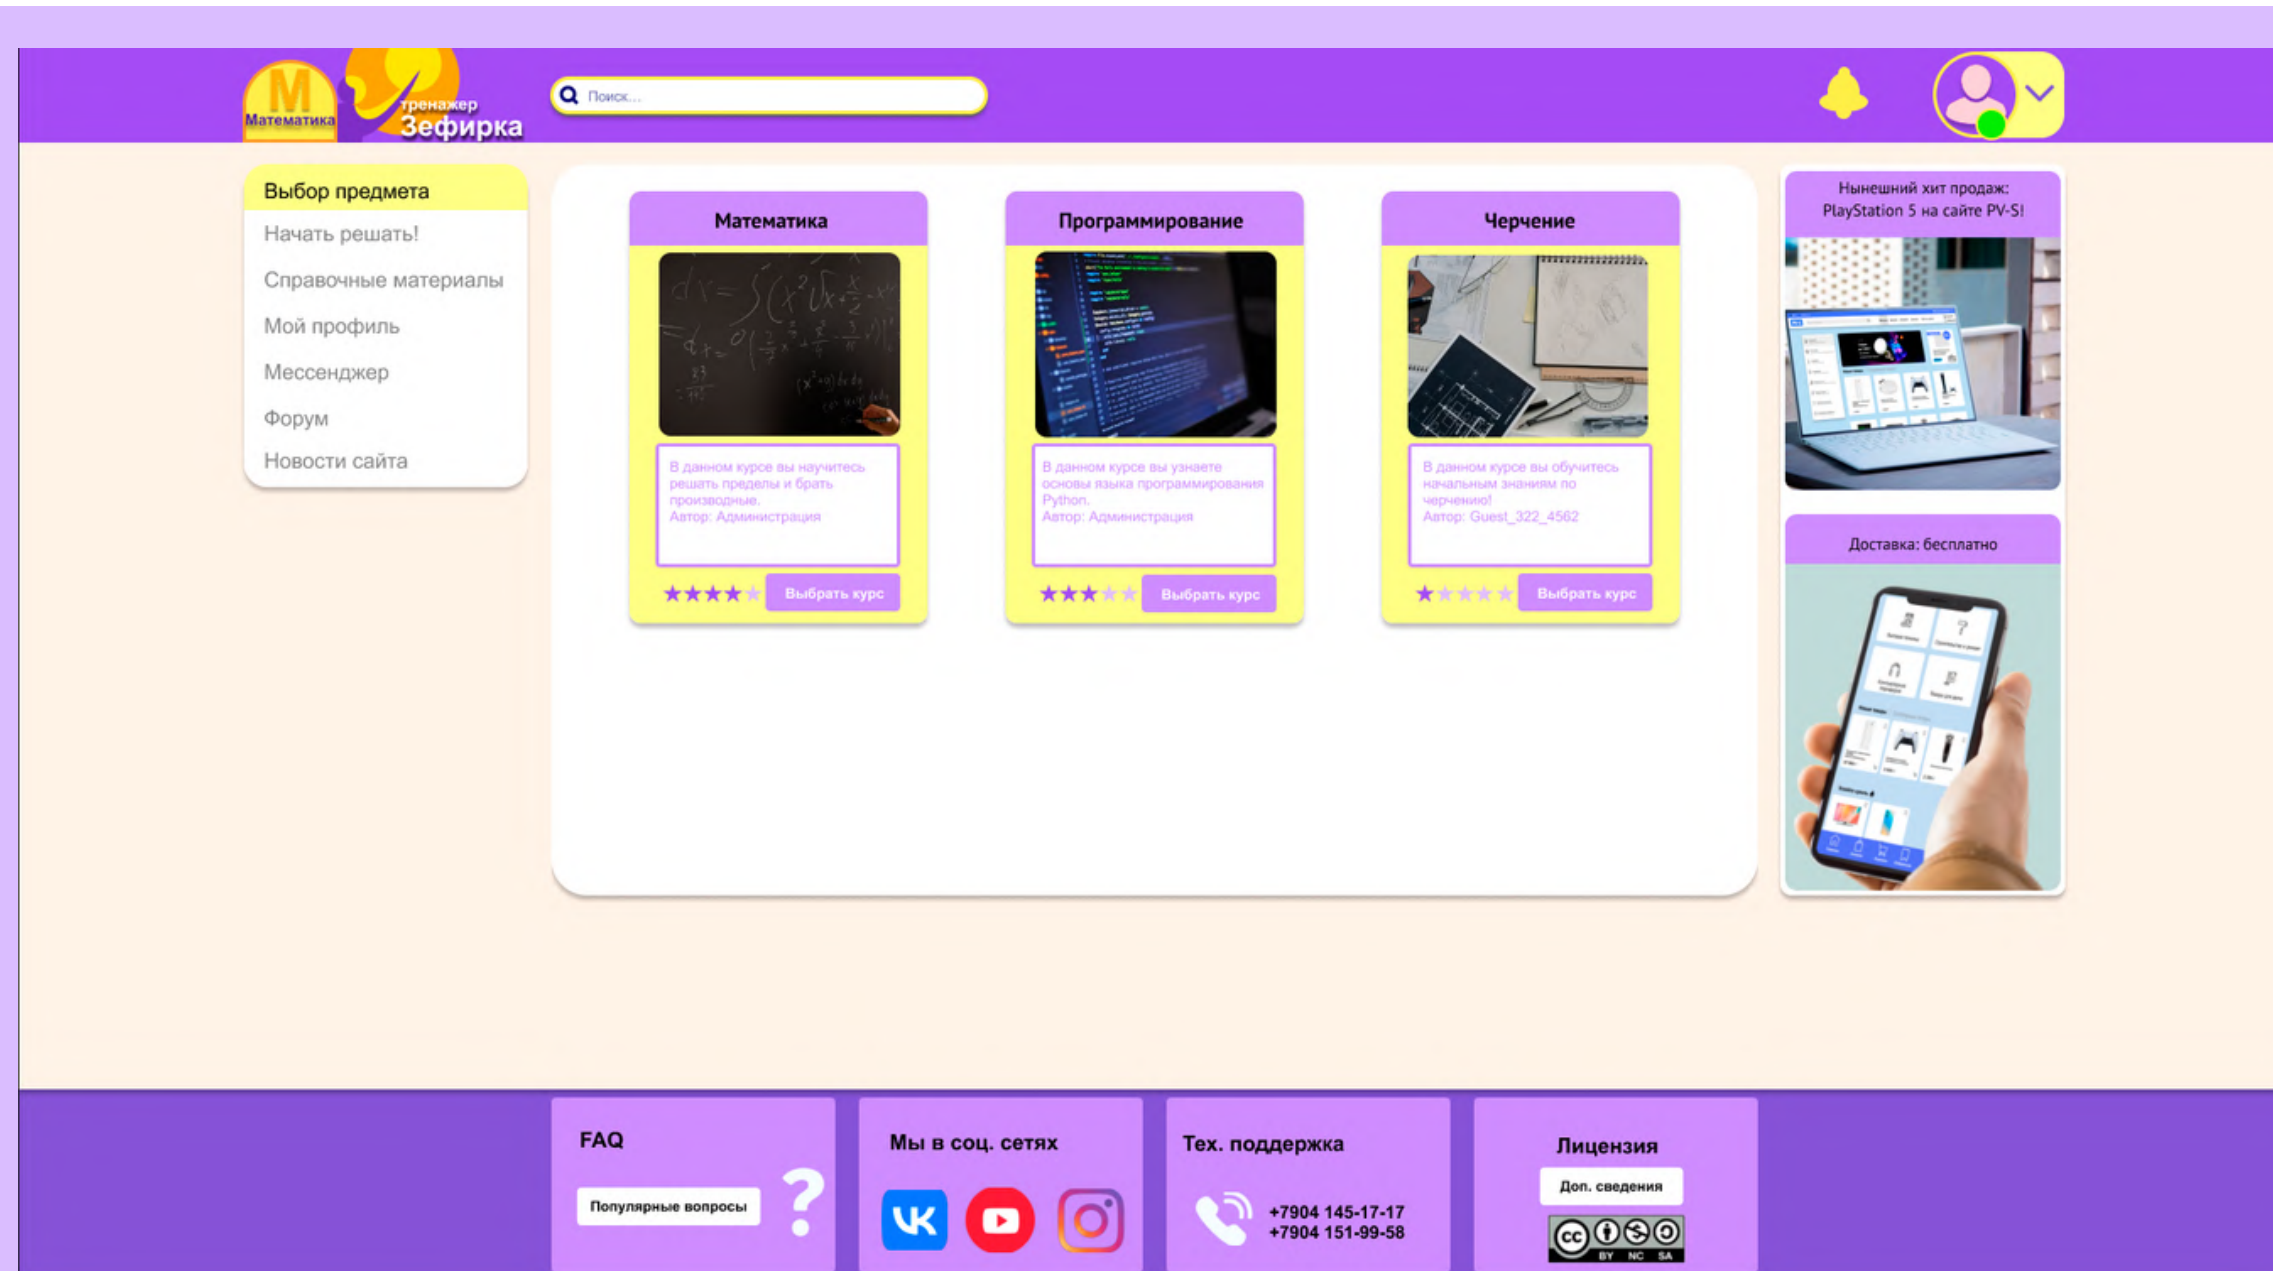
M
Математика
тренажер
Зефирка

Поиск...

Выбор предмета
Начать решать!
Справочные материалы
Мой профиль
Мессенджер
Форум
Новости сайта

Математика
В данном курсе вы научитесь решать пределы и брать производные.
Автор: Администрация
★★★★★ Выбрать курс

Программирование
В данном курсе вы узнаете основы языка программирования Python.
Автор: Администрация
★★★★★ Выбрать курс

Черчение
В данном курсе вы обучитесь начальным знаниям по черчению!
Автор: Guest_322_4562
★★★★★ Выбрать курс

Нынешний хит продаж: PlayStation 5 на сайте PV-S!

Доставка: бесплатно

FAQ
Популярные вопросы

Мы в соц. сетях

Тех. поддержка
+7904 145-17-17
+7904 151-99-58

Лицензия
Доп. сведения
BY NC SA